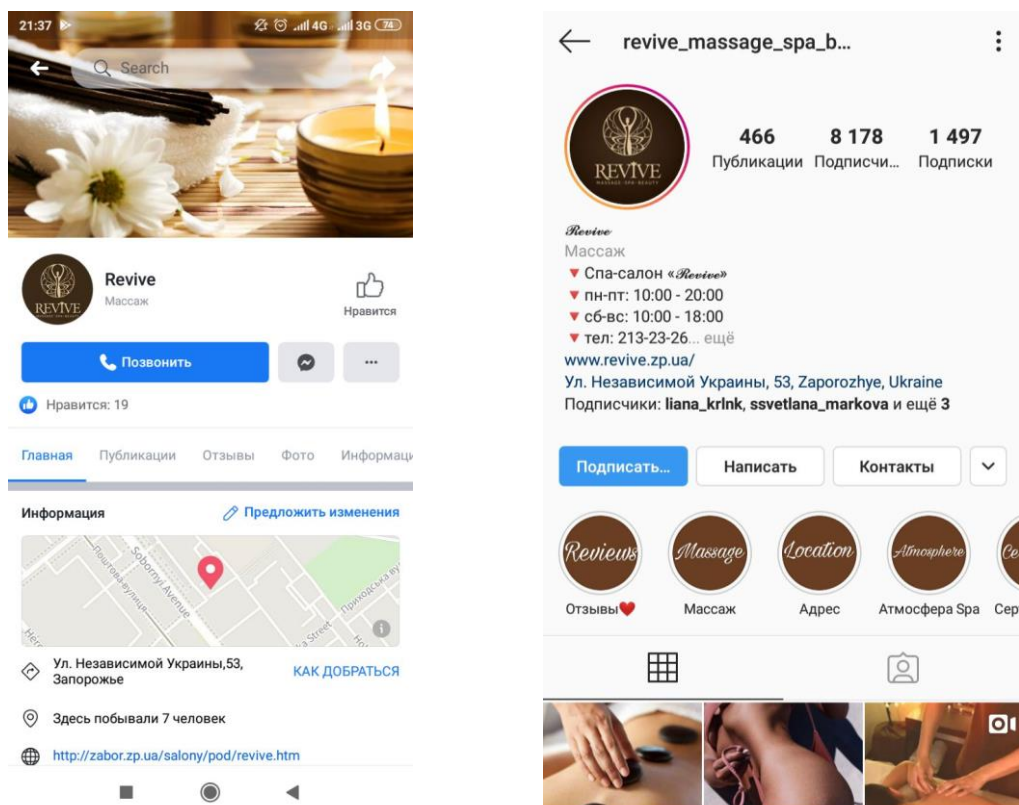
21:37 4G 3G 74

Search

REVIVE

Revive
Массаж

Нравится

Позвонить

...

Нравится: 19

Главная Публикации Отзывы Фото Информаци

Информация

Предложить изменения

Soborny Avenue

Поштова вулиця

Приходська ву

Street

Ул. Независимой Украины,53, Запорожье

КАК ДОБРАТЬСЯ

Здесь побывали 7 человек

http://zabor.zp.ua/salony/pod/revive.htm

revive_massage_spa_b...

REVIVE
MASSAGE · SPA · BEAUTY

466
Публикации

8 178
Подписчи...

1 497
Подписки

Revive
Массаж
▼ Спа-салон «Revive»
▼ пн-пт: 10:00 - 20:00
▼ сб-вс: 10:00 - 18:00
▼ тел: 213-23-26... ещё
www.revive.zp.ua/
Ул. Независимой Украины, 53, Zaporozhye, Ukraine
Подписчики: liana_krlnk, ssvetlana_markova и ещё 3

Подписать...
Написать
Контакты

Reviews
Отзывы❤️

Massage
Массаж

Location
Адрес

Atmosphere
Атмосфера Spa

Ce
Сер